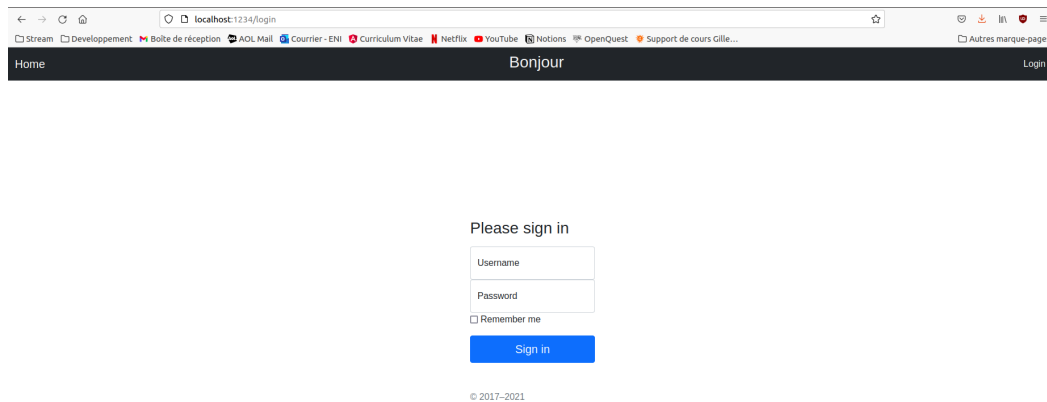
localhost:1234/login

Stream Developpement Boîte de réception AOL Mail Courrier - ENI Curriculum Vitae Netflix YouTube Notions OpenQuest Support de cours Gille... Autres marque-page

Home Bonjour Login

Please sign in

Username

Password

Remember me

Sign in

© 2017–2021